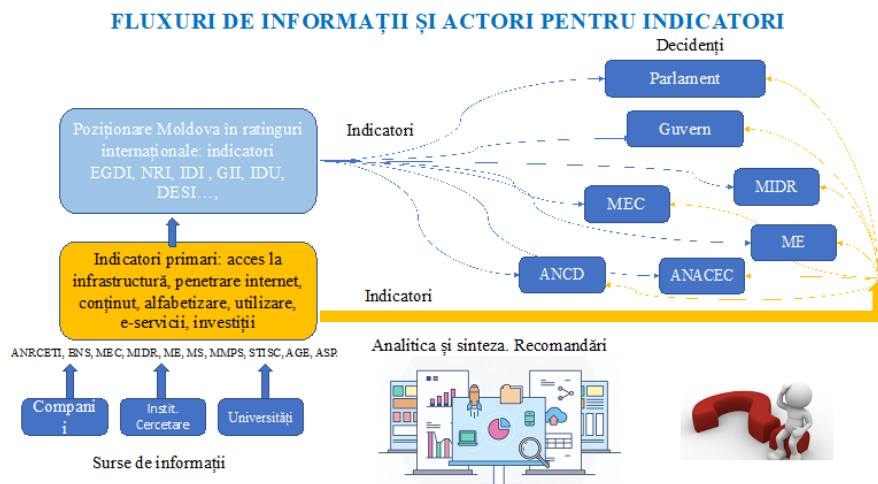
FLUXURI DE INFORMAȚII ȘI ACTORI PENTRU INDICATORI

Decidenți

Parlament

Guvern

MIDR

MEC

ME

ANCD

ANACEC

Indicatori

Poziționare Moldova în ratinguri internaționale: indicatori EGDI, NRI, IDI , GII, IDU, DESI…,

Indicatori primari: acces la infrastructură, penetrare internet, conținut, alfabetizare, utilizare, e-servicii, investiții

Indicatori

ANRCETI, ENS, MEC, MIDR, ME, MS, MMPS, STISC, AGE, ASP.

Analitica și sinteza. Recomandări

Compani i

Instit. Cercetare

Universități

Surse de informații